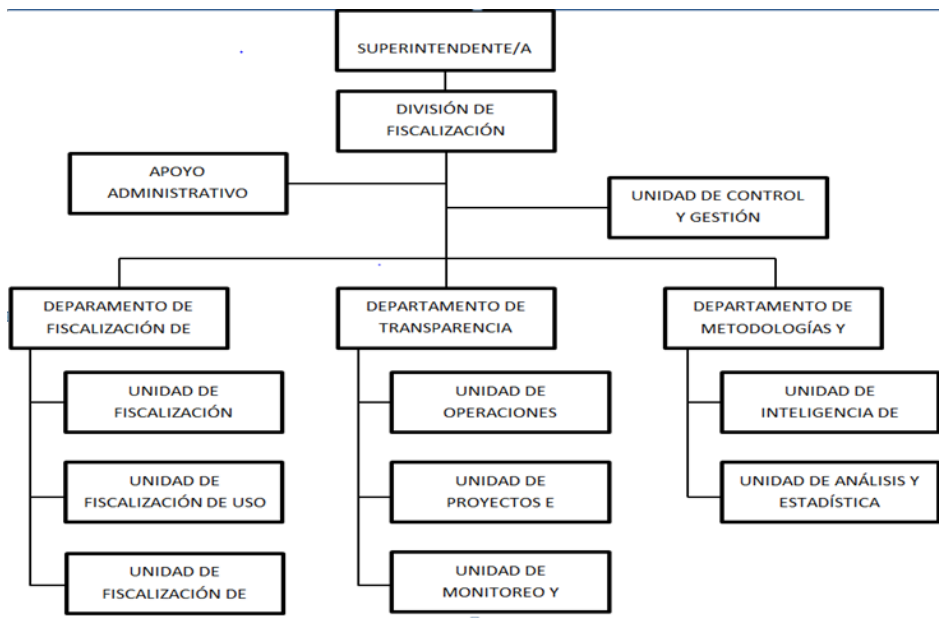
SUPERINTENDENTE/A

DIVISIÓN DE FISCALIZACIÓN

APOYO ADMINISTRATIVO

UNIDAD DE CONTROL Y GESTIÓN

DEPARAMENTO DE FISCALIZACIÓN DE

UNIDAD DE FISCALIZACIÓN

UNIDAD DE FISCALIZACIÓN DE USO

UNIDAD DE FISCALIZACIÓN DE

DEPARTAMENTO DE TRANSPARENCIA

UNIDAD DE OPERACIONES

UNIDAD DE PROYECTOS E

UNIDAD DE MONITOREO Y

DEPARTAMENTO DE METODOLOGÍAS Y

UNIDAD DE INTELIGENCIA DE

UNIDAD DE ANÁLISIS Y ESTADÍSTICA